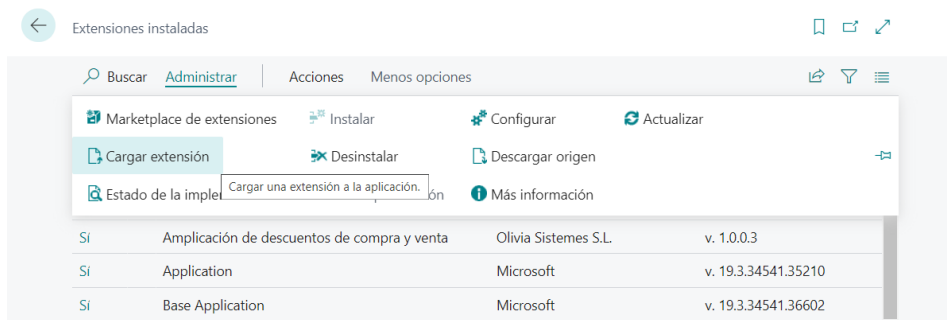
Extensiones instaladas

Buscar Administrar Acciones Menos opciones

Marketplace de extensiones Instalar Configurar Actualizar

Cargar extensión Desinstalar Descargar origen

Estado de la imple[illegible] Cargar una extensión a la aplicación. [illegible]ón Más información

| Sí | Amplicación de descuentos de compra y venta | Olivia Sistemes S.L. | v. 1.0.0.3 |
|---|---|---|---|
| Sí | Application | Microsoft | v. 19.3.34541.35210 |
| Sí | Base Application | Microsoft | v. 19.3.34541.36602 |